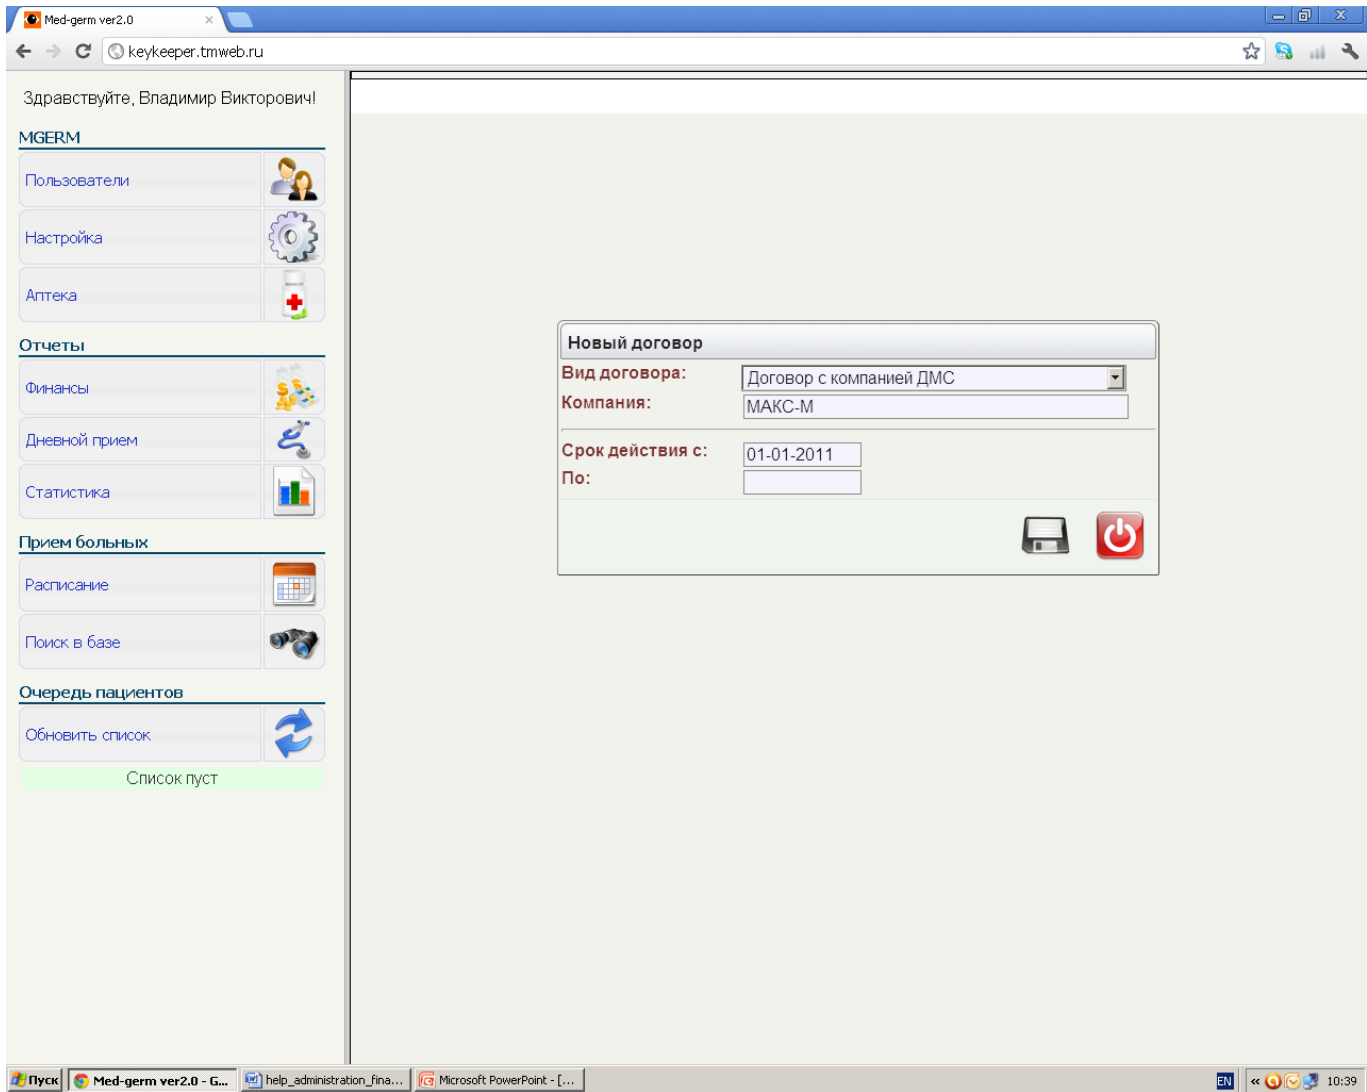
Med-germ ver2.0

keykeeper.tmweb.ru

Здравствуйте, Владимир Викторович!

MGERM

Пользователи

Настройка

Аптека

Отчеты

Финансы

Дневной прием

Статистика

Прием больных

Расписание

Поиск в базе

Очередь пациентов

Обновить список

Список пуст

Новый договор

Вид договора: Договор с компанией ДМС

Компания: МАКС-М

Срок действия с: 01-01-2011

По:

Пуск | Med-germ ver2.0 - G... | help_administration_fina... | Microsoft PowerPoint - [...

EN 10:39